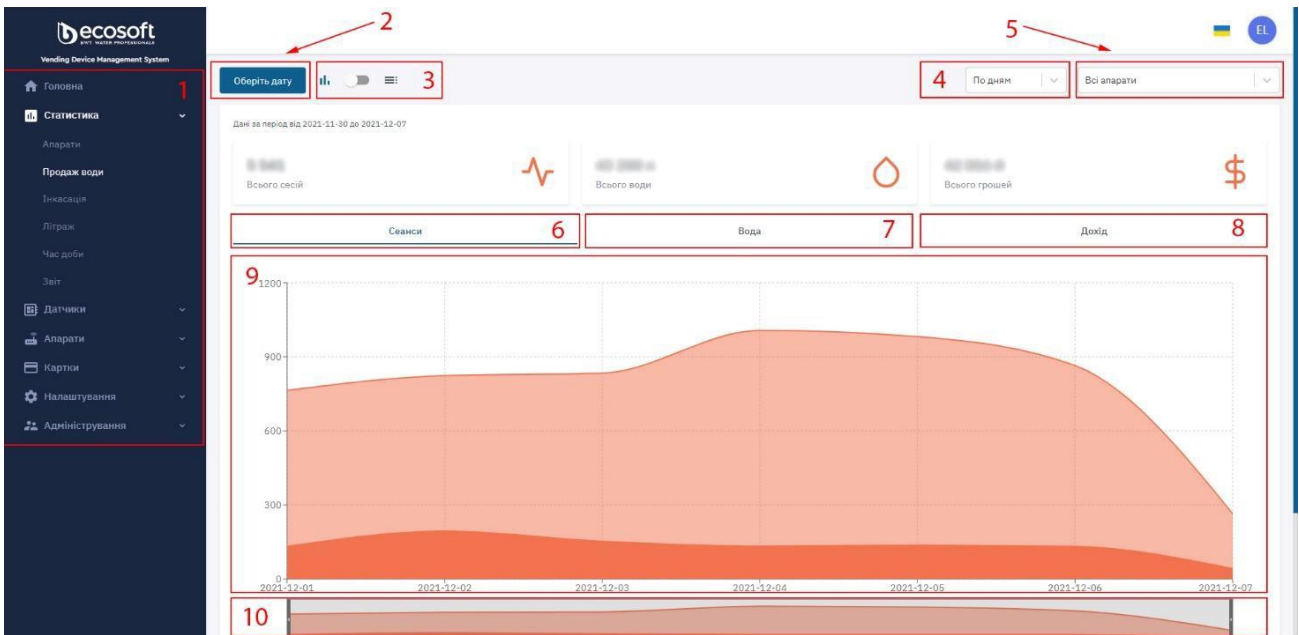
ecosoft
RWY WATER PROFESSIONALS
Vending Device Management System

1
Головна
Статистика
Апарати
Продаж води
Інкасація
Літраж
Час доби
Звіт
Датчики
Апарати
Картки
Налаштування
Адміністрування

2
Оберіть дату
3
4
По дням
5
Всі апарати
EL

Дані за період від 2021-11-30 до 2021-12-07

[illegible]
Всього сесій
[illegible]
Всього води
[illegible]
Всього грошей

Сеанси
6
Вода
7
Дохід
8

9
1200
900
600
300
0
2021-12-01
2021-12-02
2021-12-03
2021-12-04
2021-12-05
2021-12-06
2021-12-07

10